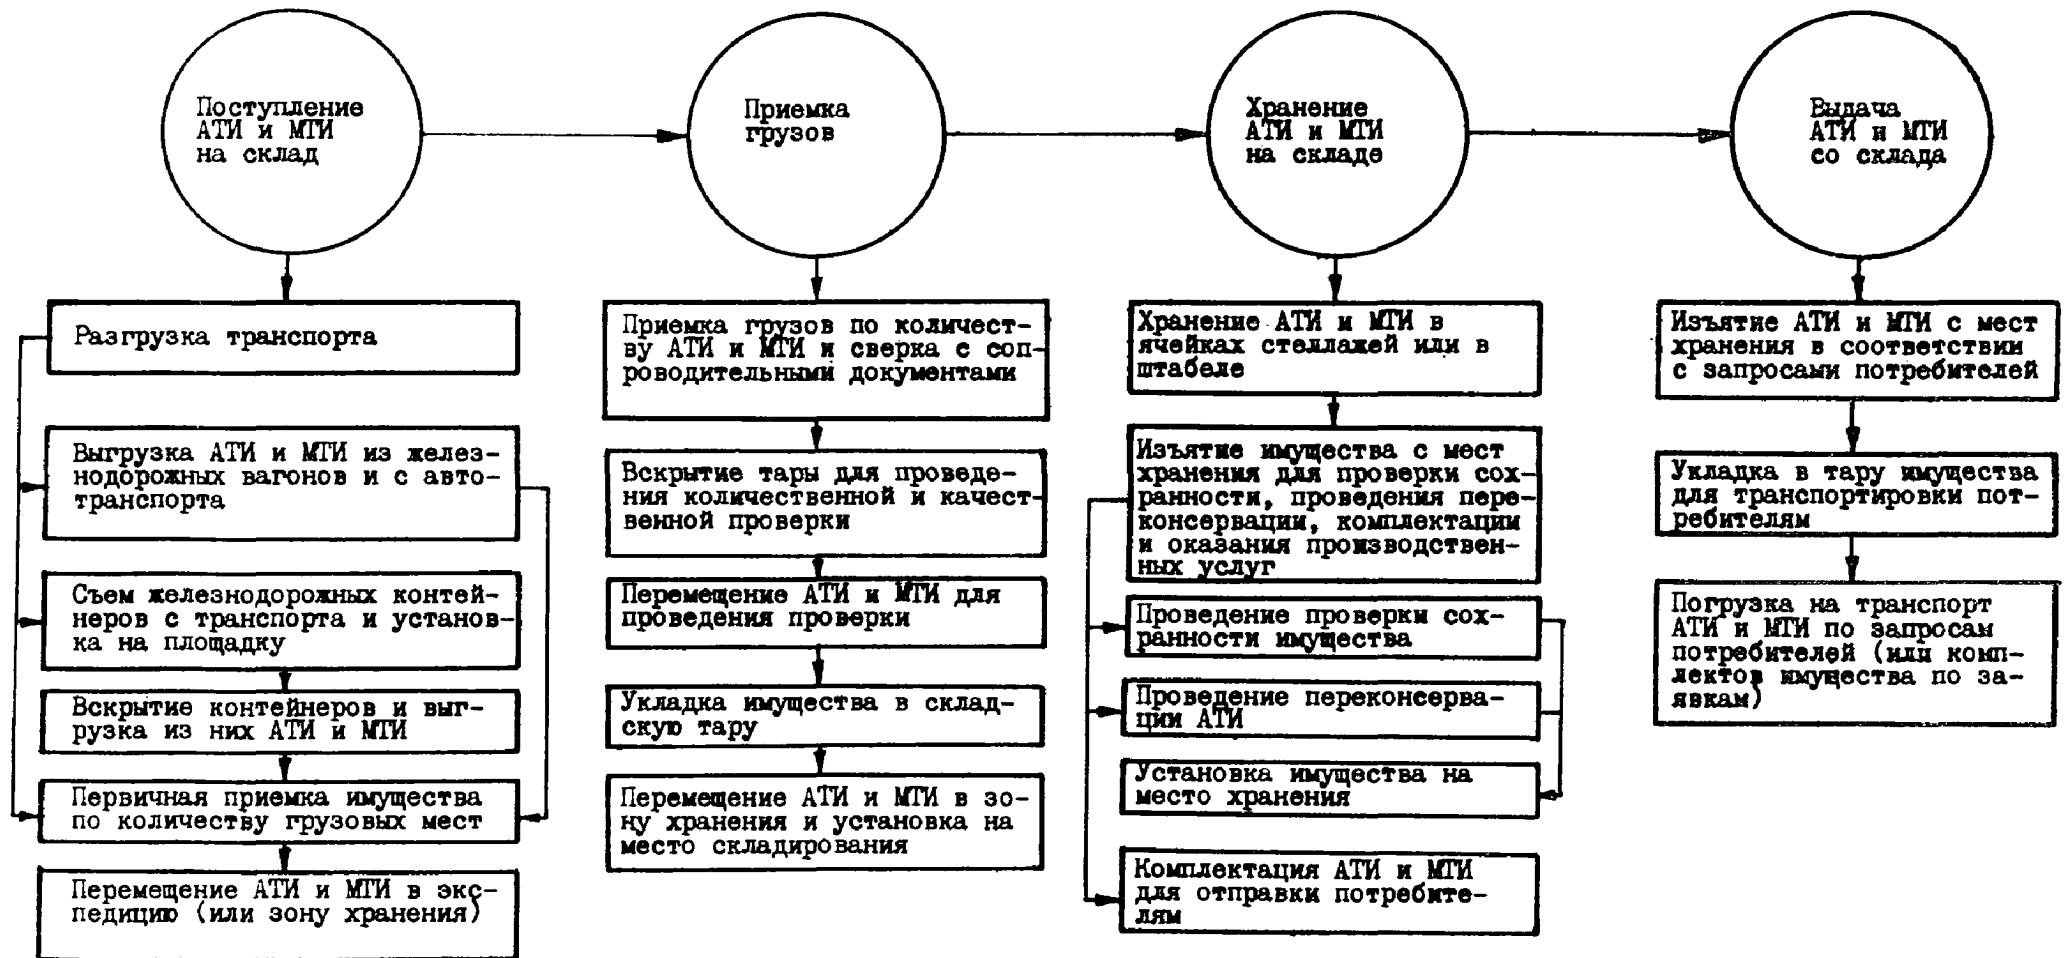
Поступление АТИ и МТИ на склад

Приемка грузов

Хранение АТИ и МТИ на складе

Выдача АТИ и МТИ со склада

Разгрузка транспорта

Выгрузка АТИ и МТИ из железнодорожных вагонов и с автотранспорта

Съем железнодорожных контейнеров с транспорта и установка на площадку

Вскрытие контейнеров и выгрузка из них АТИ и МТИ

Первичная приемка имущества по количеству грузовых мест

Перемещение АТИ и МТИ в экспедицию (или зону хранения)

Приемка грузов по количеству АТИ и МТИ и сверка с сопроводительными документами

Вскрытие тары для проведения количественной и качественной проверки

Перемещение АТИ и МТИ для проведения проверки

Укладка имущества в складскую тару

Перемещение АТИ и МТИ в зону хранения и установка на место складирования

Хранение АТИ и МТИ в ячейках стеллажей или в штабеле

Изъятие имущества с мест хранения для проверки сохранности, проведения переконсервации, комплектации и оказания производственных услуг

Проведение проверки сохранности имущества

Проведение переконсервации АТИ

Установка имущества на место хранения

Комплектация АТИ и МТИ для отправки потребителям

Изъятие АТИ и МТИ с мест хранения в соответствии с запросами потребителей

Укладка в тару имущества для транспортировки потребителям

Погрузка на транспорт АТИ и МТИ по запросам потребителей (или комплектов имущества по заявкам)